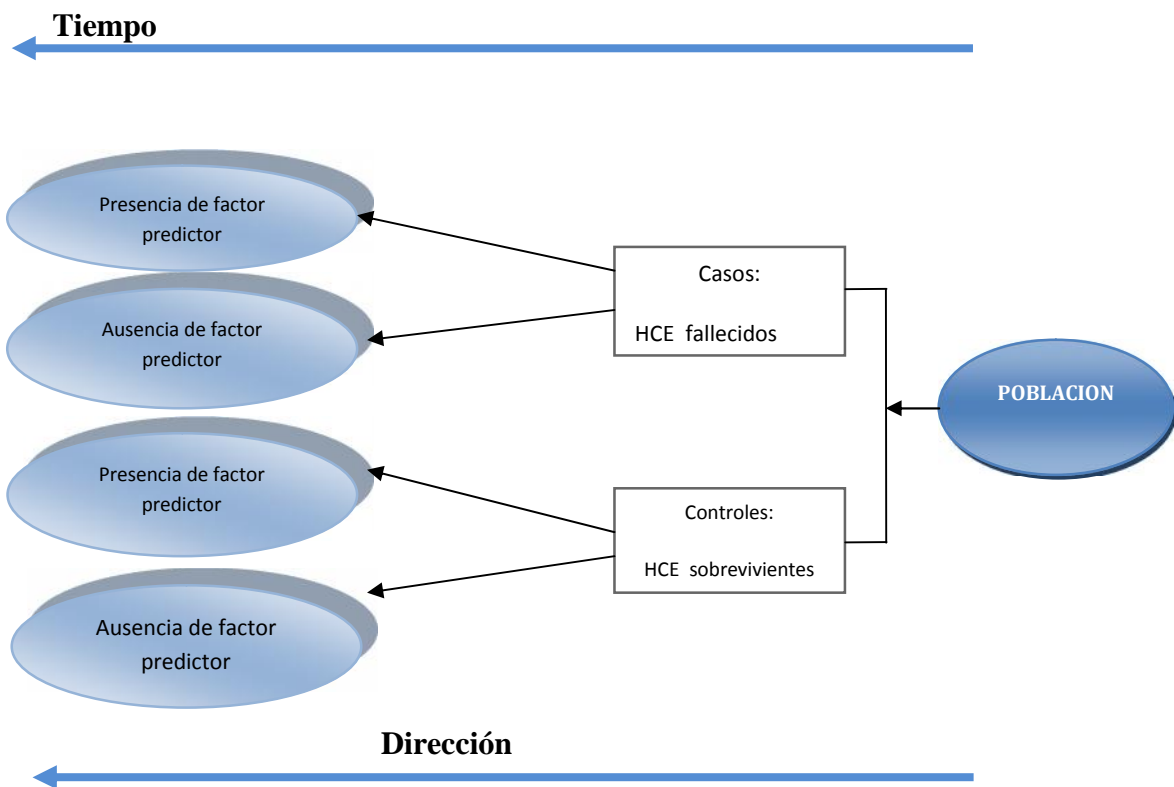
Tiempo

Presencia de factor predictor

Ausencia de factor predictor

Presencia de factor predictor

Ausencia de factor predictor

Casos:

HCE fallecidos

Controles:

HCE sobrevivientes

POBLACION

Dirección